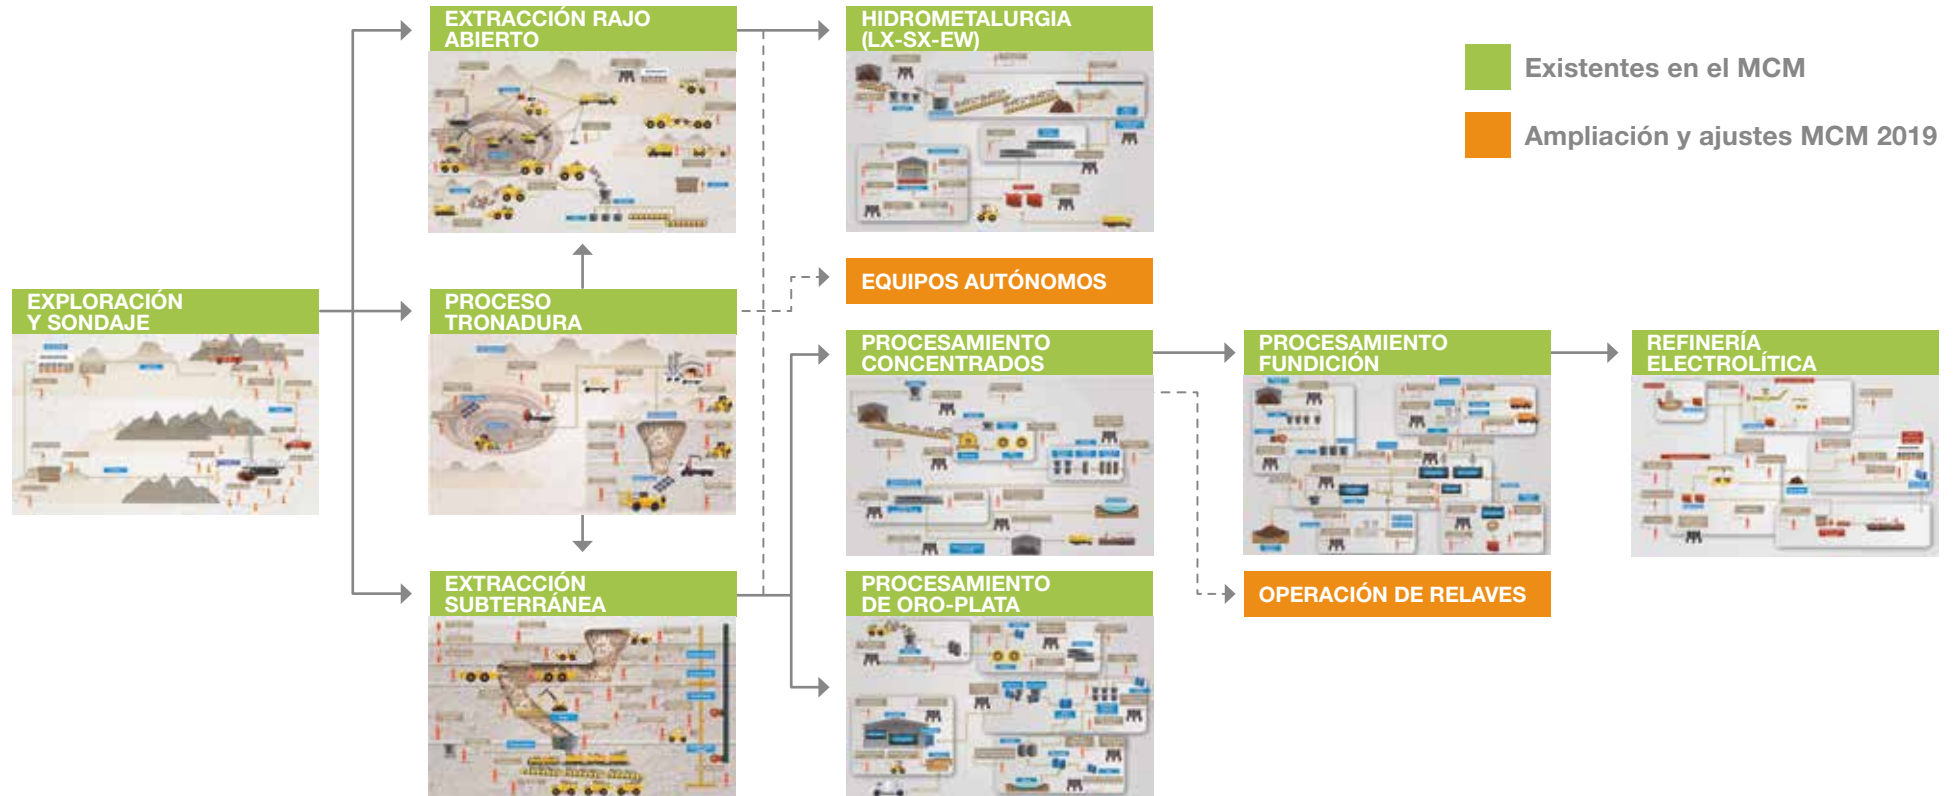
Existentes en el MCM

Ampliación y ajustes MCM 2019

EXPLORACIÓN Y SONDAJE

EXTRACCIÓN RAJO ABIERTO

PROCESO TRONADURA

EXTRACCIÓN SUBTERRÁNEA

HIDROMETALURGIA (LX-SX-EW)

EQUIPOS AUTÓNOMOS

PROCESAMIENTO CONCENTRADOS

PROCESAMIENTO DE ORO-PLATA

PROCESAMIENTO FUNDICIÓN

OPERACIÓN DE RELAVES

REFINERÍA ELECTROLÍTICA